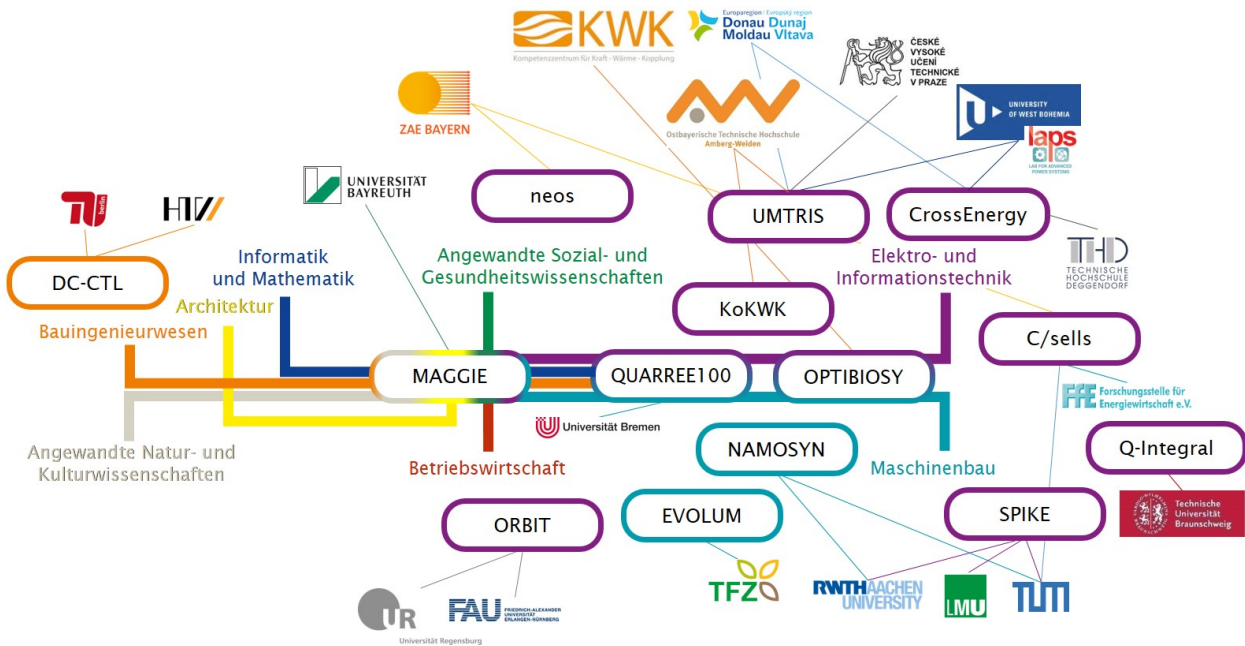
KWK
Kompetenzzentrum für Kraft - Wärme - Kopplung

Europaregion | Evropský region
Donau Dunaj
Moldau Vltava

ČESKÉ VYSOKÉ UČENÍ TECHNICKÉ V PRAZE

UNIVERSITY OF WEST BOHEMIA

laps
LAB FOR ADVANCED POWER SYSTEMS

ZAE BAYERN

Ostbayerische Technische Hochschule Amberg-Weiden

UNIVERSITÄT BAYREUTH

HTW

neos

UMTRIS

CrossEnergy

THD
TECHNISCHE HOCHSCHULE DEGGENDORF

DC-CTL

Informatik und Mathematik

Angewandte Sozial- und Gesundheitswissenschaften

Elektro- und Informationstechnik

Architektur

Bauingenieurwesen

KoKWK

C/sells

MAGGIE

QUARREE100

OPTIBIOSY

FfE Forschungsstelle für Energiewirtschaft e.V.

Universität Bremen

Angewandte Natur- und Kulturwissenschaften

Betriebswirtschaft

NAMOSYN

Maschinenbau

Q-Integral

Technische Universität Braunschweig

ORBIT

EVOLUM

SPIKE

TFZ

RWTH AACHEN UNIVERSITY

LMU

TUM

UR
Universität Regensburg

FAU FRIEDRICH-ALEXANDER UNIVERSITÄT ERLANGEN-NÜRNBERG